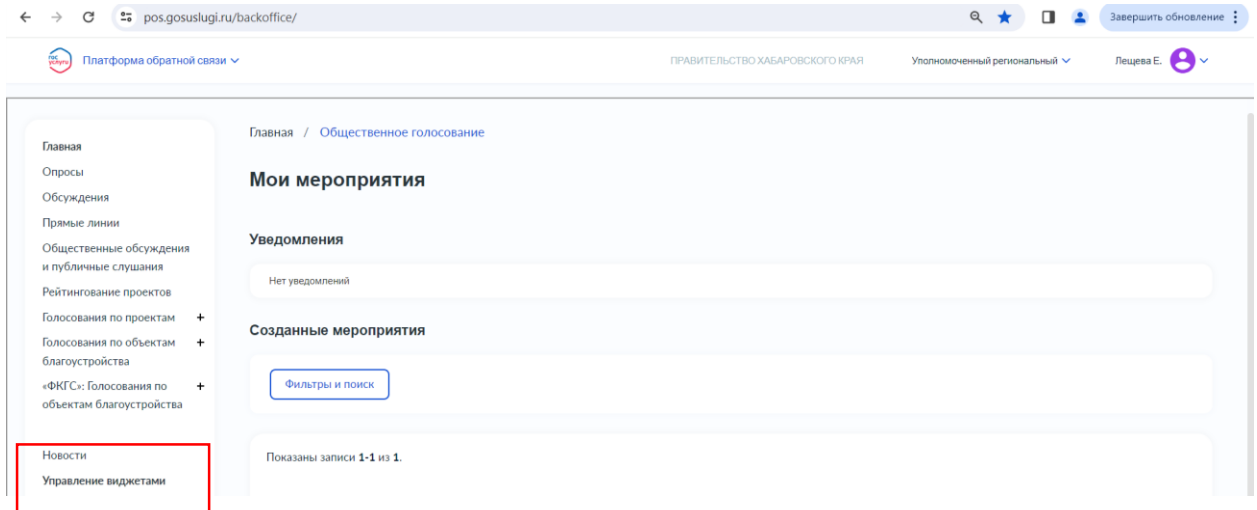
pos.gosuslugi.ru/backoffice/

Завершить обновление

гос услуги Платформа обратной связи

ПРАВИТЕЛЬСТВО ХАБАРОВСКОГО КРАЯ

Уполномоченный региональный

Лещева Е.

Главная
Опросы
Обсуждения
Прямые линии
Общественные обсуждения и публичные слушания
Рейтингование проектов
Голосования по проектам +
Голосования по объектам благоустройства +
«ФКГС»: Голосования по объектам благоустройства +

Новости
Управление виджетами

Главная / Общественное голосование

Мои мероприятия

Уведомления

Нет уведомлений

Созданные мероприятия

Фильтры и поиск

Показаны записи 1-1 из 1.